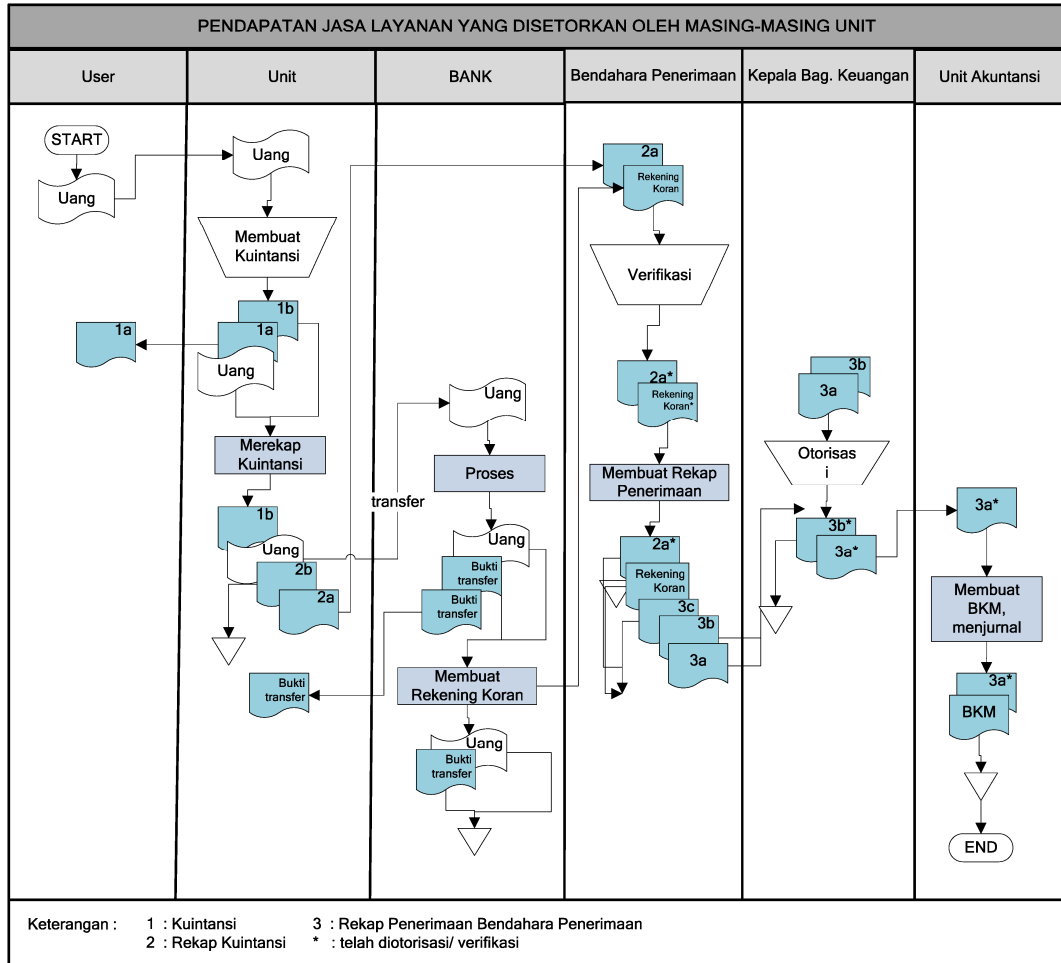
PENDAPATAN JASA LAYANAN YANG DISETORKAN OLEH MASING-MASING UNIT

| User | Unit | BANK | Bendahara Penerimaan | Kepala Bag. Keuangan | Unit Akuntansi |
|---|---|---|---|---|---|

START

Uang

Uang

Membuat Kuintansi

1b

1a

Uang

1a

Merekap Kuintansi

1b

Uang

2b

2a

transfer

Uang

Proses

Uang

Bukti transfer

Bukti transfer

Bukti transfer

Membuat Rekening Koran

Uang

Bukti transfer

2a

Rekening Koran

Verifikasi

2a*

Rekening Koran*

Membuat Rekap Penerimaan

2a*

Rekening Koran

3c

3b

3a

3b

3a

Otorisas i

3b*

3a*

3a*

Membuat BKM, menjurnal

3a*

BKM

END

Keterangan : 1 : Kuintansi 3 : Rekap Penerimaan Bendahara Penerimaan
2 : Rekap Kuintansi * : telah diotorisasi/ verifikasi